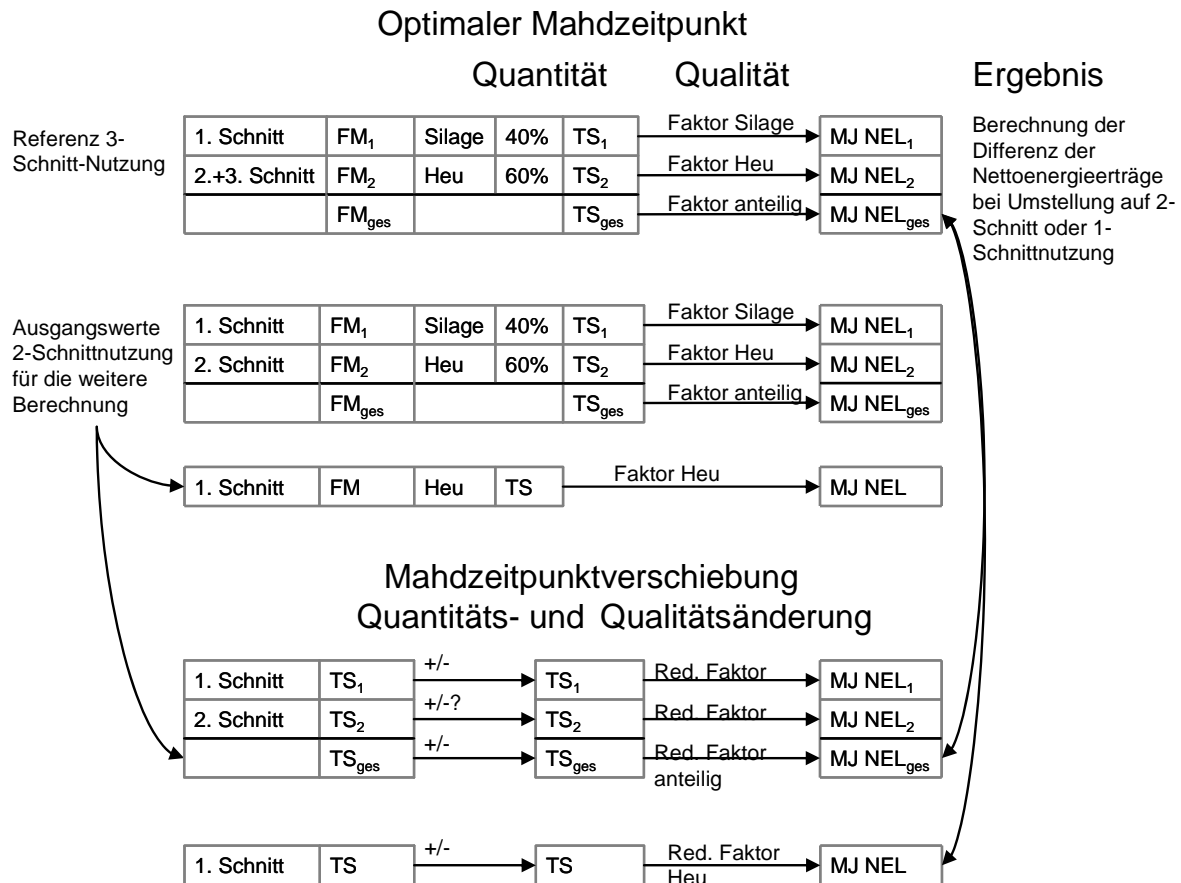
Optimaler Mahdzeitpunkt

Quantität Qualität Ergebnis

Referenz 3-Schnitt-Nutzung

| 1. Schnitt | $FM_1$ | Silage | 40% | $TS_1$ |
|---|---|---|---|---|
| 2.+3. Schnitt | $FM_2$ | Heu | 60% | $TS_2$ |
| | $FM_{ges}$ | | | $TS_{ges}$ |

Faktor Silage
Faktor Heu
Faktor anteilig

MJ $NEL_1$
MJ $NEL_2$
MJ $NEL_{ges}$

Berechnung der Differenz der Nettoenergieerträge bei Umstellung auf 2-Schnitt oder 1-Schnittnutzung

Ausgangswerte 2-Schnittnutzung für die weitere Berechnung

| 1. Schnitt | $FM_1$ | Silage | 40% | $TS_1$ |
|---|---|---|---|---|
| 2. Schnitt | $FM_2$ | Heu | 60% | $TS_2$ |
| | $FM_{ges}$ | | | $TS_{ges}$ |

Faktor Silage
Faktor Heu
Faktor anteilig

MJ $NEL_1$
MJ $NEL_2$
MJ $NEL_{ges}$

| 1. Schnitt | FM | Heu | TS |
|---|---|---|---|

Faktor Heu

MJ NEL

Mahdzeitpunktverschiebung
Quantitäts- und Qualitätsänderung

| 1. Schnitt | $TS_1$ |
|---|---|
| 2. Schnitt | $TS_2$ |
| | $TS_{ges}$ |

+/-
+/-?
+/-

$TS_1$
$TS_2$
$TS_{ges}$

Red. Faktor
Red. Faktor
Red. Faktor anteilig

MJ $NEL_1$
MJ $NEL_2$
MJ $NEL_{ges}$

| 1. Schnitt | TS |
|---|---|

+/-

TS

Red. Faktor Heu

MJ NEL